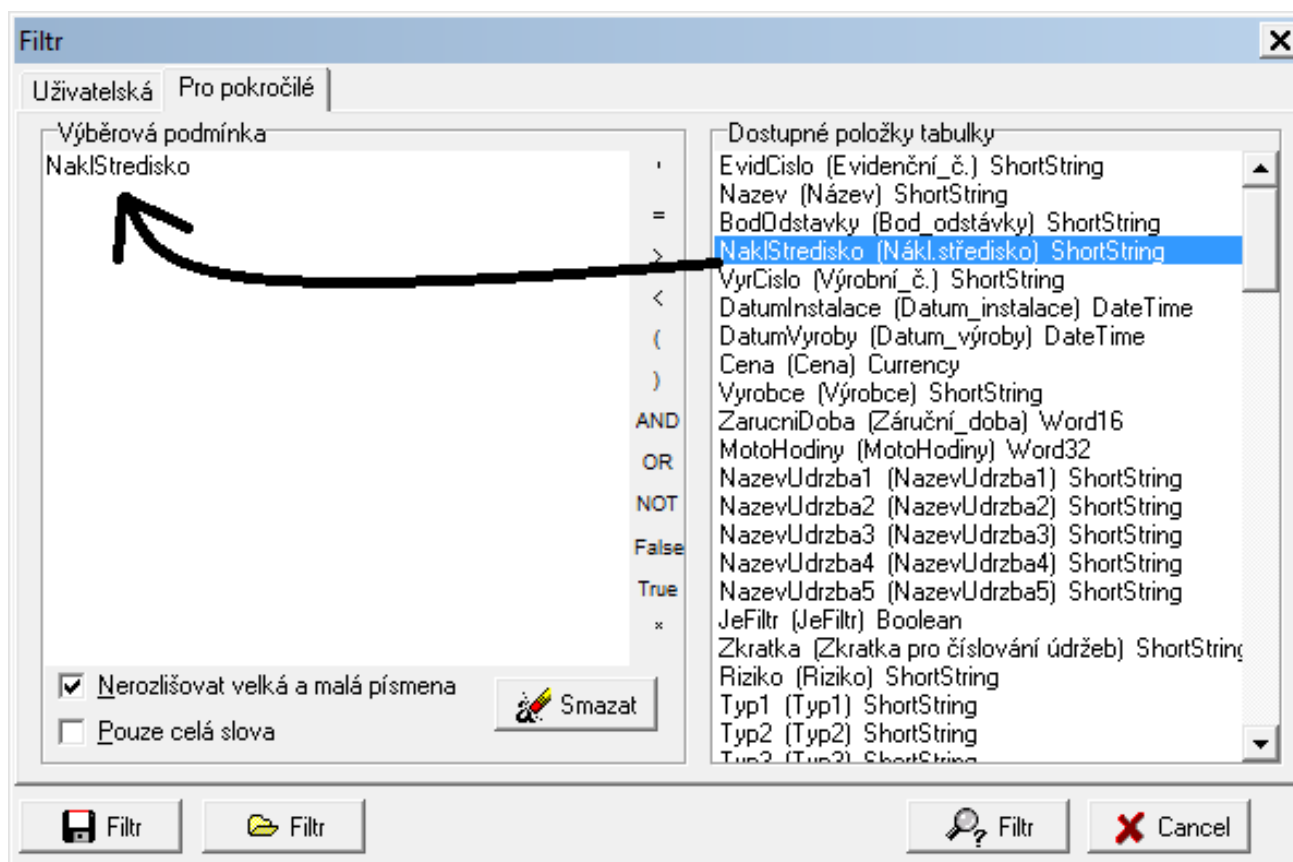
Filtr

Uživatelská | Pro pokročilé

Výběrová podmínka

NaklStredisko

'
=
>
<
(
)
AND
OR
NOT
False
True
*

Nerozlišovat velká a malá písmena

Pouze celá slova

Smazat

Dostupné položky tabulky

EvidCislo (Evidenční_č.) ShortString
Nazev (Název) ShortString
BodOdstavky (Bod_odstávky) ShortString
NaklStredisko (Nákl.středisko) ShortString
VyrCislo (Výrobní_č.) ShortString
DatumInstalace (Datum_instalace) DateTime
DatumVyroby (Datum_výroby) DateTime
Cena (Cena) Currency
Vyrobce (Výrobce) ShortString
ZarucniDoba (Záruční_doba) Word16
MotoHodiny (MotoHodiny) Word32
NazevUdrzba1 (NazevUdrzba1) ShortString
NazevUdrzba2 (NazevUdrzba2) ShortString
NazevUdrzba3 (NazevUdrzba3) ShortString
NazevUdrzba4 (NazevUdrzba4) ShortString
NazevUdrzba5 (NazevUdrzba5) ShortString
JeFiltr (JeFiltr) Boolean
Zkratka (Zkratka pro číslování údržeb) ShortStrin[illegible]
Riziko (Riziko) ShortString
Typ1 (Typ1) ShortString
Typ2 (Typ2) ShortString
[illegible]

Filtr
Filtr
Filtr
Cancel